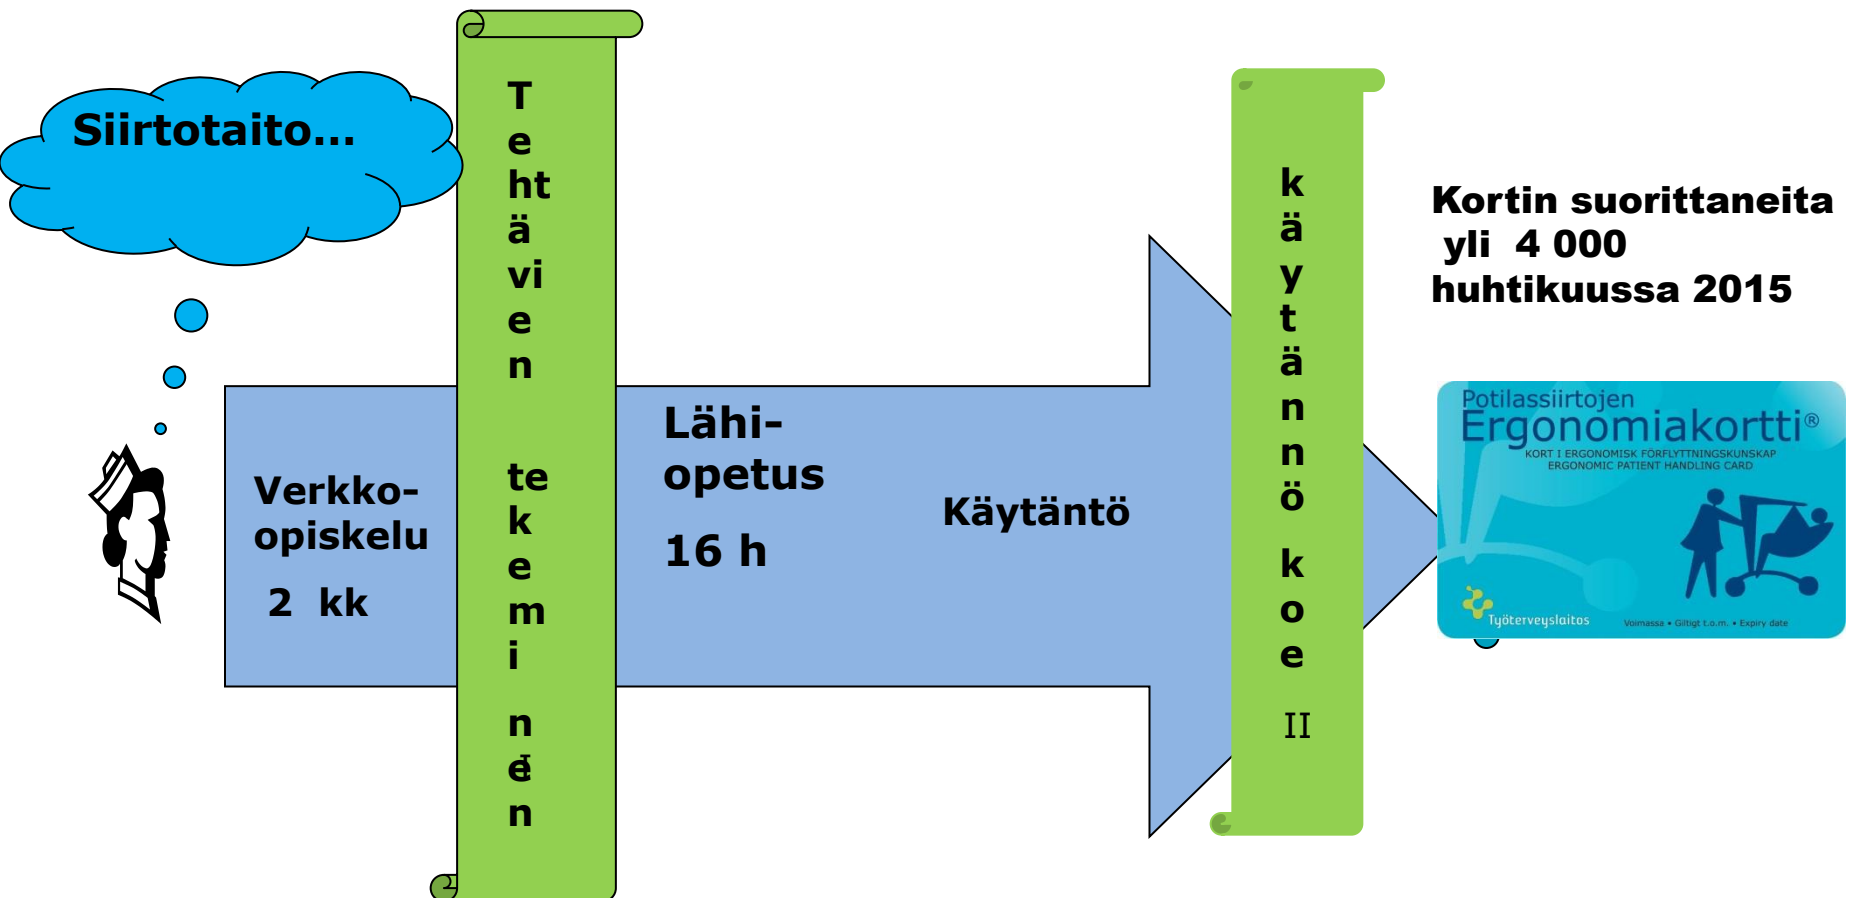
Siirtotaito…

Verkko-opiskelu
2 kk

T
e
ht
ä
vi
e
n

te
k
e
m
i

n
e
n

Lähi-opetus
16 h

Käytäntö

k
ä
y
t
ä
n
n
ö

k
o
e

II

Kortin suorittaneita yli 4 000 huhtikuussa 2015

Potilassiirtojen
Ergonomiakortti®
KORT I ERGONOMISK FÖRFLYTTNINGSKUNSKAP
ERGONOMIC PATIENT HANDLING CARD
Työterveyslaitos
Voimassa • Giltigt t.o.m. • Expiry date